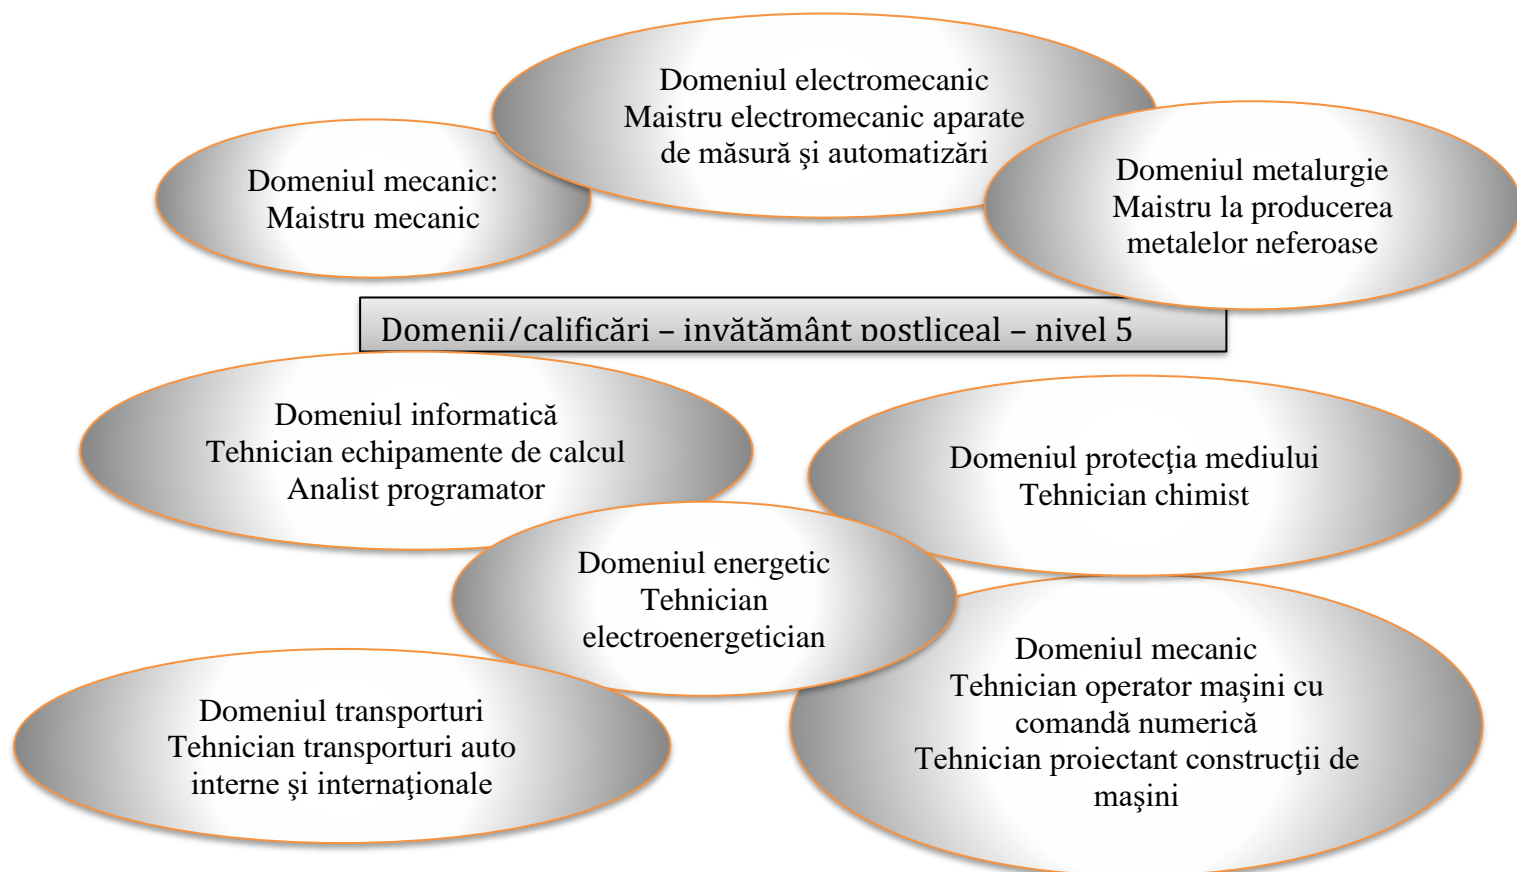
Domeniul mecanic:
Maistru mecanic

Domeniul electromecanic
Maistru electromecanic aparate de măsură şi automatizări

Domeniul metalurgie
Maistru la producerea metalelor neferoase

Domenii/calificări – invătământ postliceal – nivel 5

Domeniul informatică
Tehnician echipamente de calcul
Analist programator

Domeniul protecţia mediului
Tehnician chimist

Domeniul energetic
Tehnician electroenergetician

Domeniul transporturi
Tehnician transporturi auto interne şi internaţionale

Domeniul mecanic
Tehnician operator maşini cu comandă numerică
Tehnician proiectant construcţii de maşini